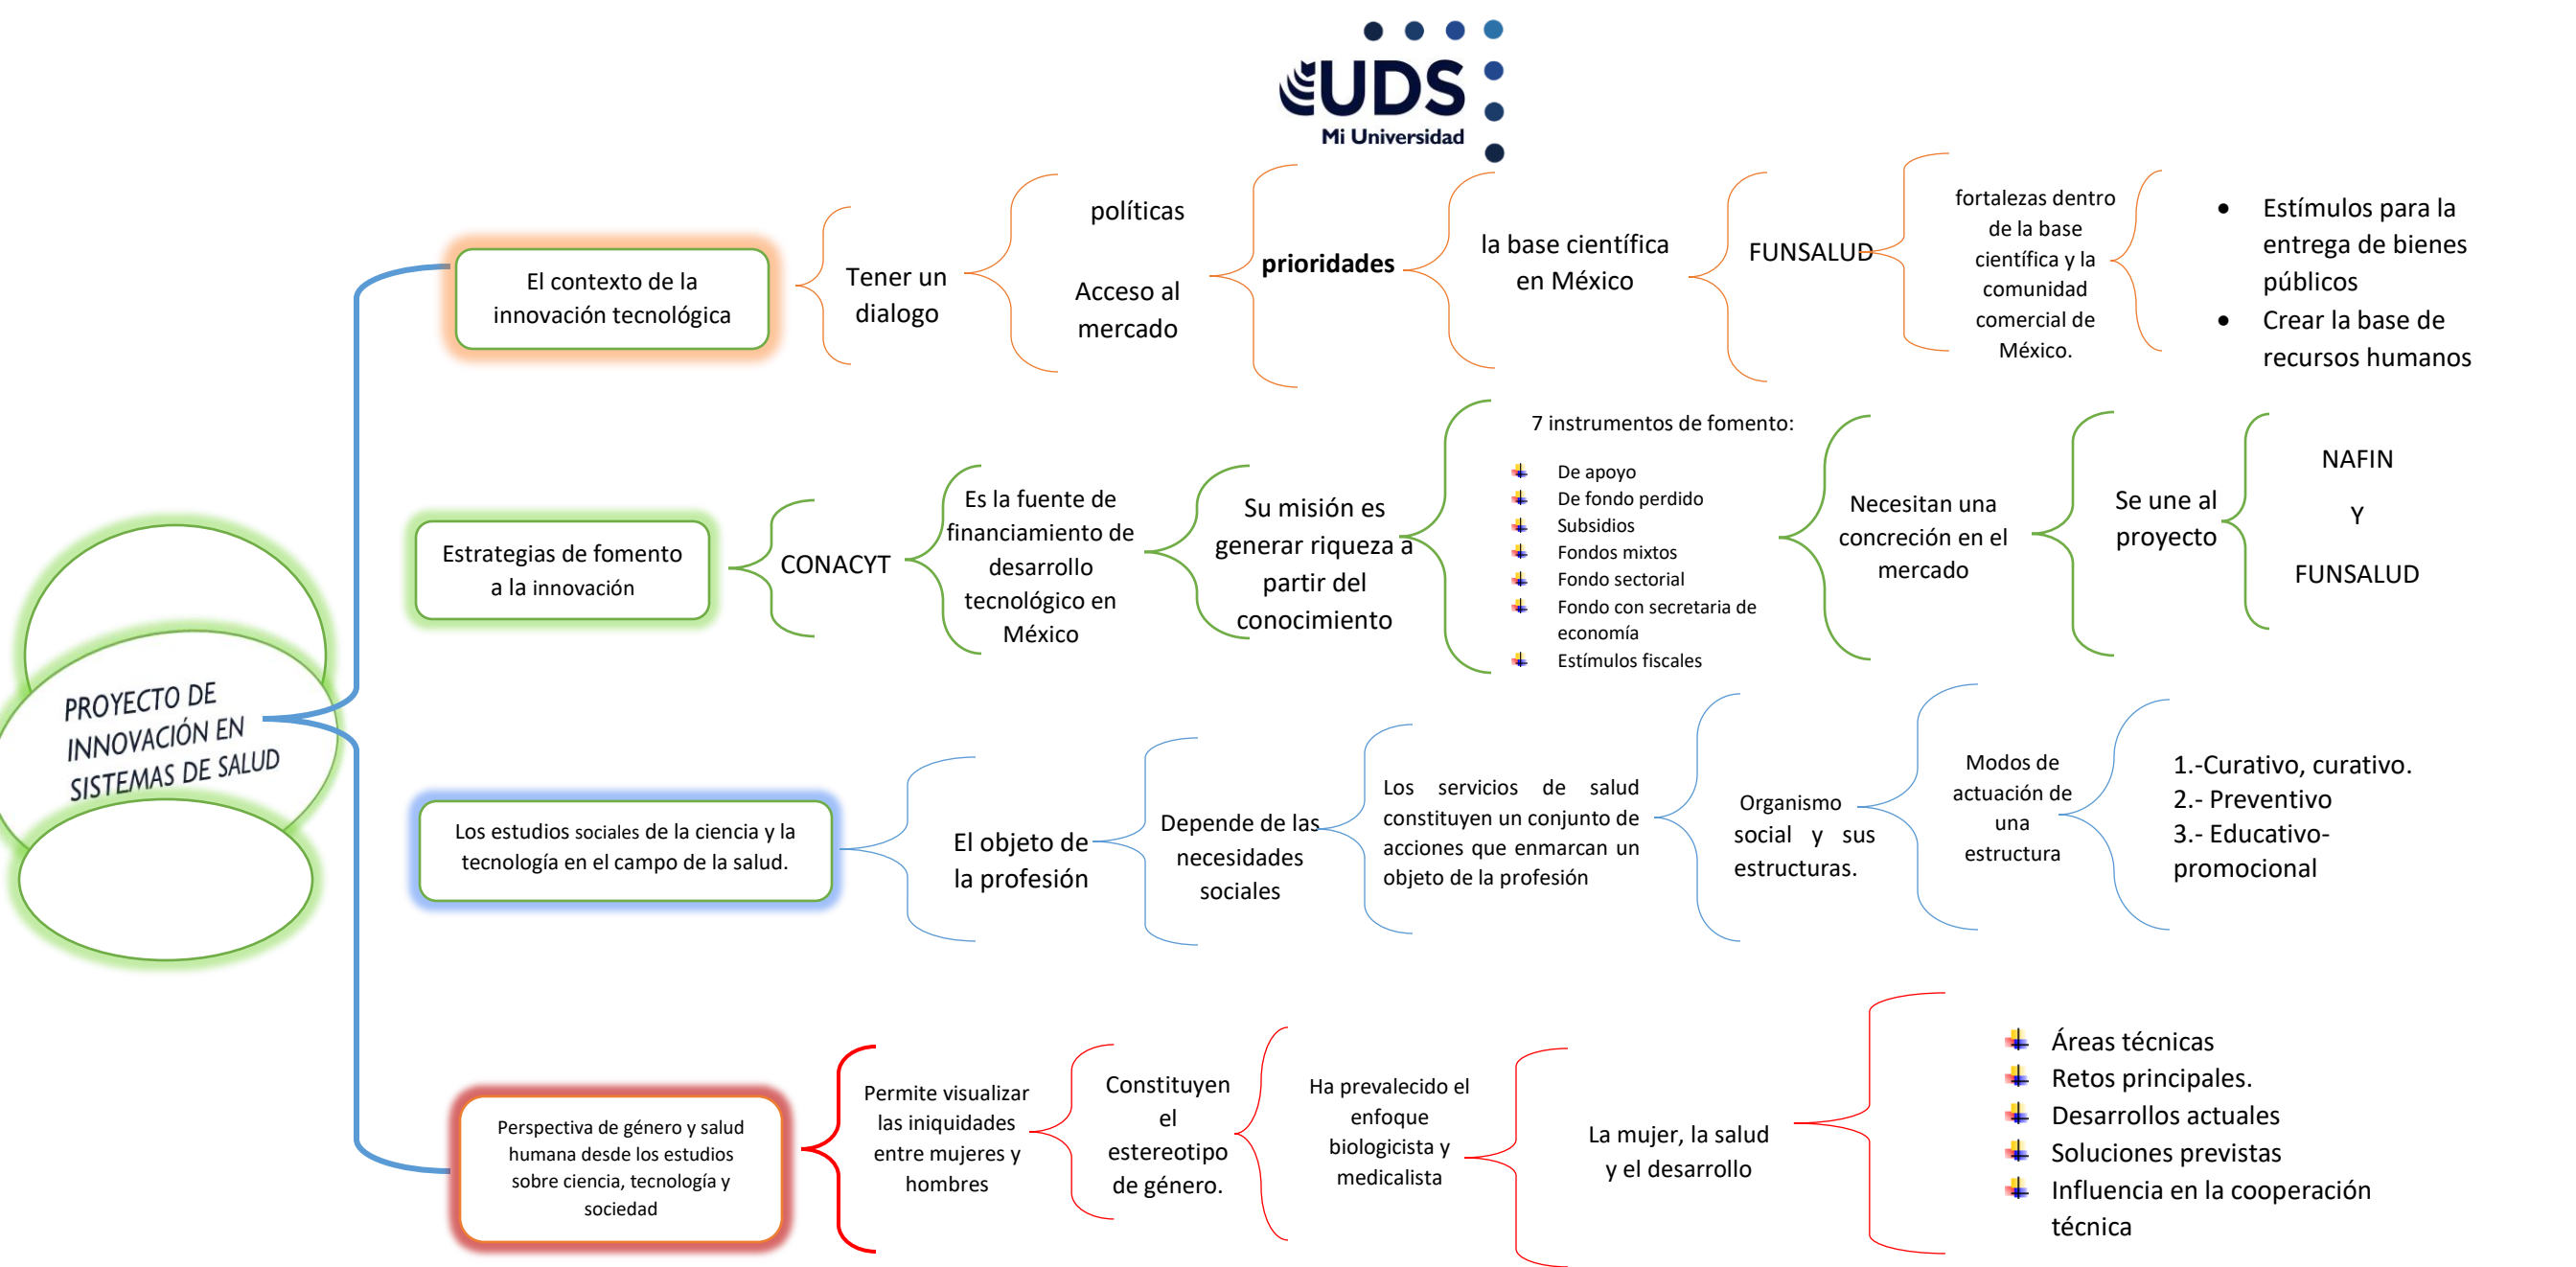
UDS
Mi Universidad

PROYECTO DE INNOVACIÓN EN SISTEMAS DE SALUD

El contexto de la innovación tecnológica

Tener un dialogo

políticas

Acceso al mercado

prioridades

la base científica en México

FUNSALUD

fortalezas dentro de la base científica y la comunidad comercial de México.

- Estímulos para la entrega de bienes públicos
- Crear la base de recursos humanos

Estrategias de fomento a la innovación

CONACYT

Es la fuente de financiamiento de desarrollo tecnológico en México

Su misión es generar riqueza a partir del conocimiento

7 instrumentos de fomento:
- De apoyo
- De fondo perdido
- Subsidios
- Fondos mixtos
- Fondo sectorial
- Fondo con secretaria de economía
- Estímulos fiscales

Necesitan una concreción en el mercado

Se une al proyecto

NAFIN
Y
FUNSALUD

Los estudios sociales de la ciencia y la tecnología en el campo de la salud.

El objeto de la profesión

Depende de las necesidades sociales

Los servicios de salud constituyen un conjunto de acciones que enmarcan un objeto de la profesión

Organismo social y sus estructuras.

Modos de actuación de una estructura

1.-Curativo, curativo.
2.- Preventivo
3.- Educativo-promocional

Perspectiva de género y salud humana desde los estudios sobre ciencia, tecnología y sociedad

Permite visualizar las iniquidades entre mujeres y hombres

Constituyen el estereotipo de género.

Ha prevalecido el enfoque biologicista y medicalista

La mujer, la salud y el desarrollo

- Áreas técnicas
- Retos principales.
- Desarrollos actuales
- Soluciones previstas
- Influencia en la cooperación técnica